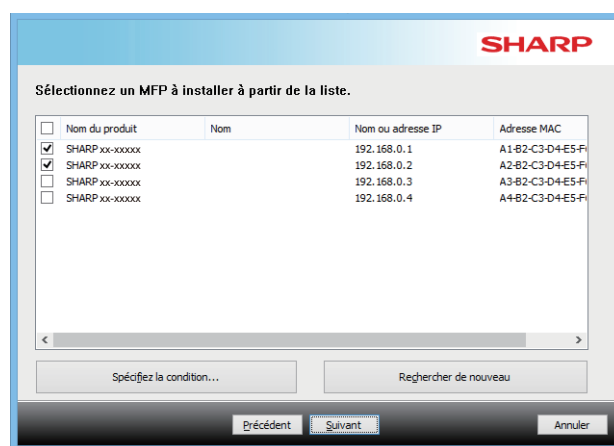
SHARP

Sélectionnez un MFP à installer à partir de la liste.

| | Nom du produit | Nom | Nom ou adresse IP | Adresse MAC |
|---|---|---|---|---|
| ✔ | SHARP xx-xxxxx | | 192.168.0.1 | A1-B2-C3-D4-E5-F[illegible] |
| ✔ | SHARP xx-xxxxx | | 192.168.0.2 | A2-B2-C3-D4-E5-F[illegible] |
| | SHARP xx-xxxxx | | 192.168.0.3 | A3-B2-C3-D4-E5-F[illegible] |
| | SHARP xx-xxxxx | | 192.168.0.4 | A4-B2-C3-D4-E5-F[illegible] |

Spécifiez la condition...

Rechercher de nouveau

Précédent

Suivant

Annuler